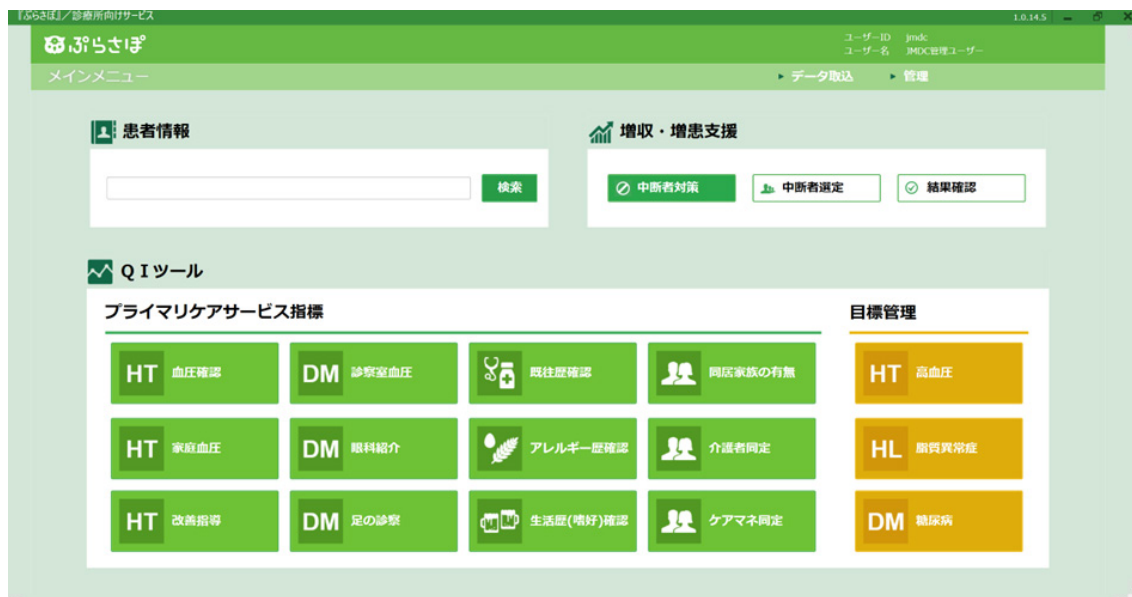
『ぷらさぽ』／診療所向けサービス

1.0.14.5

ぷらさぽ

ユーザーID　jmdc
ユーザー名　JMDC管理ユーザー

メインメニュー

▸ データ取込　▸ 管理

患者情報

検索

増収・増患支援

中断者対策

中断者選定

結果確認

QIツール

プライマリケアサービス指標

HT 血圧確認

DM 診察室血圧

既往歴確認

同居家族の有無

HT 家庭血圧

DM 眼科紹介

アレルギー歴確認

介護者同定

HT 改善指導

DM 足の診察

生活歴(嗜好)確認

ケアマネ同定

目標管理

HT 高血圧

HL 脂質異常症

DM 糖尿病